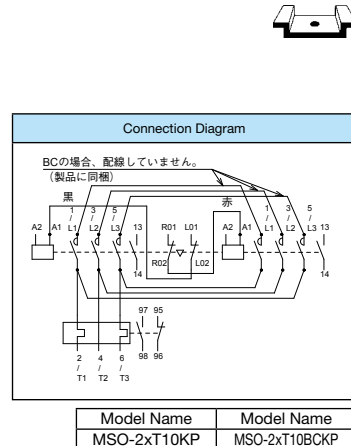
Connection Diagram

BCの場合、配線していません。
（製品に同梱）

黒

赤

A2 A1 1/L1 3/L2 5/L3 13 14

R01 L01 R02 L02

A2 A1 1/L1 3/L2 5/L3 13 14

97 95 98 96

2/T1 4/T2 6/T3

| Model Name | Model Name |
|---|---|
| MSO-2xT10KP | MSO-2xT10BCKP |